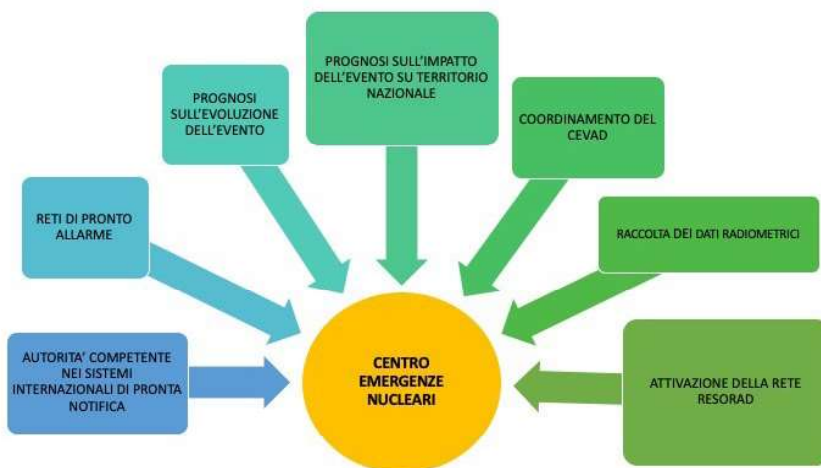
PROGNOSI SULL'IMPATTO DELL'EVENTO SU TERRITORIO NAZIONALE

PROGNOSI SULL'EVOLUZIONE DELL'EVENTO

COORDINAMENTO DEL CEVAD

RETI DI PRONTO ALLARME

RACCOLTA DEI DATI RADIOMETRICI

AUTORITA' COMPETENTE NEI SISTEMI INTERNAZIONALI DI PRONTA NOTIFICA

CENTRO EMERGENZE NUCLEARI

ATTIVAZIONE DELLA RETE RESORAD